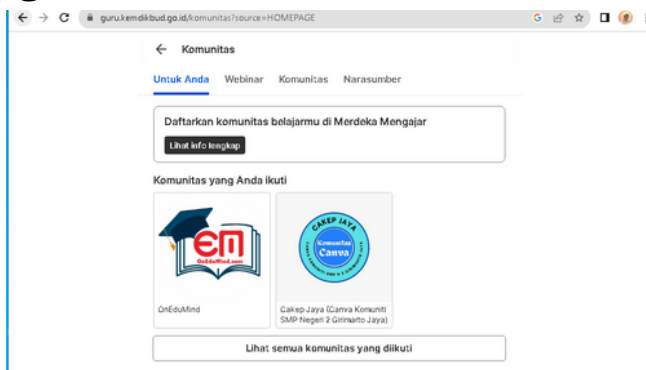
guru.kemdikbud.go.id/komunitas?source=HOMEPAGE

Komunitas

Untuk Anda Webinar Komunitas Narasumber

Daftarkan komunitas belajarmu di Merdeka Mengajar

Lihat info lengkap

Komunitas yang Anda ikuti

em
OnEduMind.com

CAKEP JAYA
Komunitas Canva

OnEduMind

Cakep Jaya (Canva Komuniti SMP Negeri 2 Girimarto Jaya)

Lihat semua komunitas yang diikuti